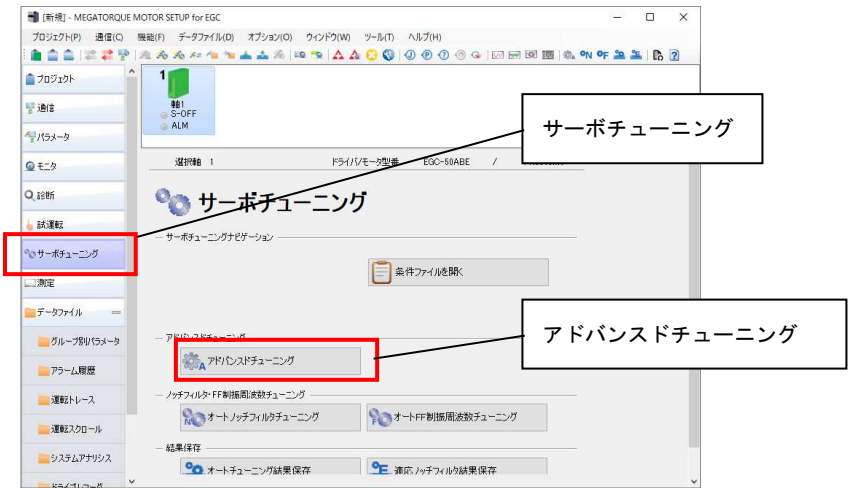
[新規] - MEGATORQUE MOTOR SETUP for EGC

プロジェクト(P) 通信(C) 機能(F) データファイル(D) オプション(O) ウィンドウ(W) ツール(T) ヘルプ(H)

プロジェクト
通信
パラメータ
モニタ
診断
試運転
サーボチューニング
測定
データファイル
グループ別パラメータ
アラーム履歴
運転トレース
運転スクロール
システムアナリシス
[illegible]

1
軸1
S-OFF
ALM

選択軸 1 ドライバ/モータ型番 EGC-50ABE / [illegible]

サーボチューニング

サーボチューニングナビゲーション

条件ファイルを開く

アドバンスドチューニング

アドバンスドチューニング

ノッチフィルタ・FF制振周波数チューニング

オートノッチフィルタチューニング

オートFF制振周波数チューニング

結果保存

オートチューニング結果保存

適応ノッチフィルタ結果保存

サーボチューニング

アドバンスドチューニング